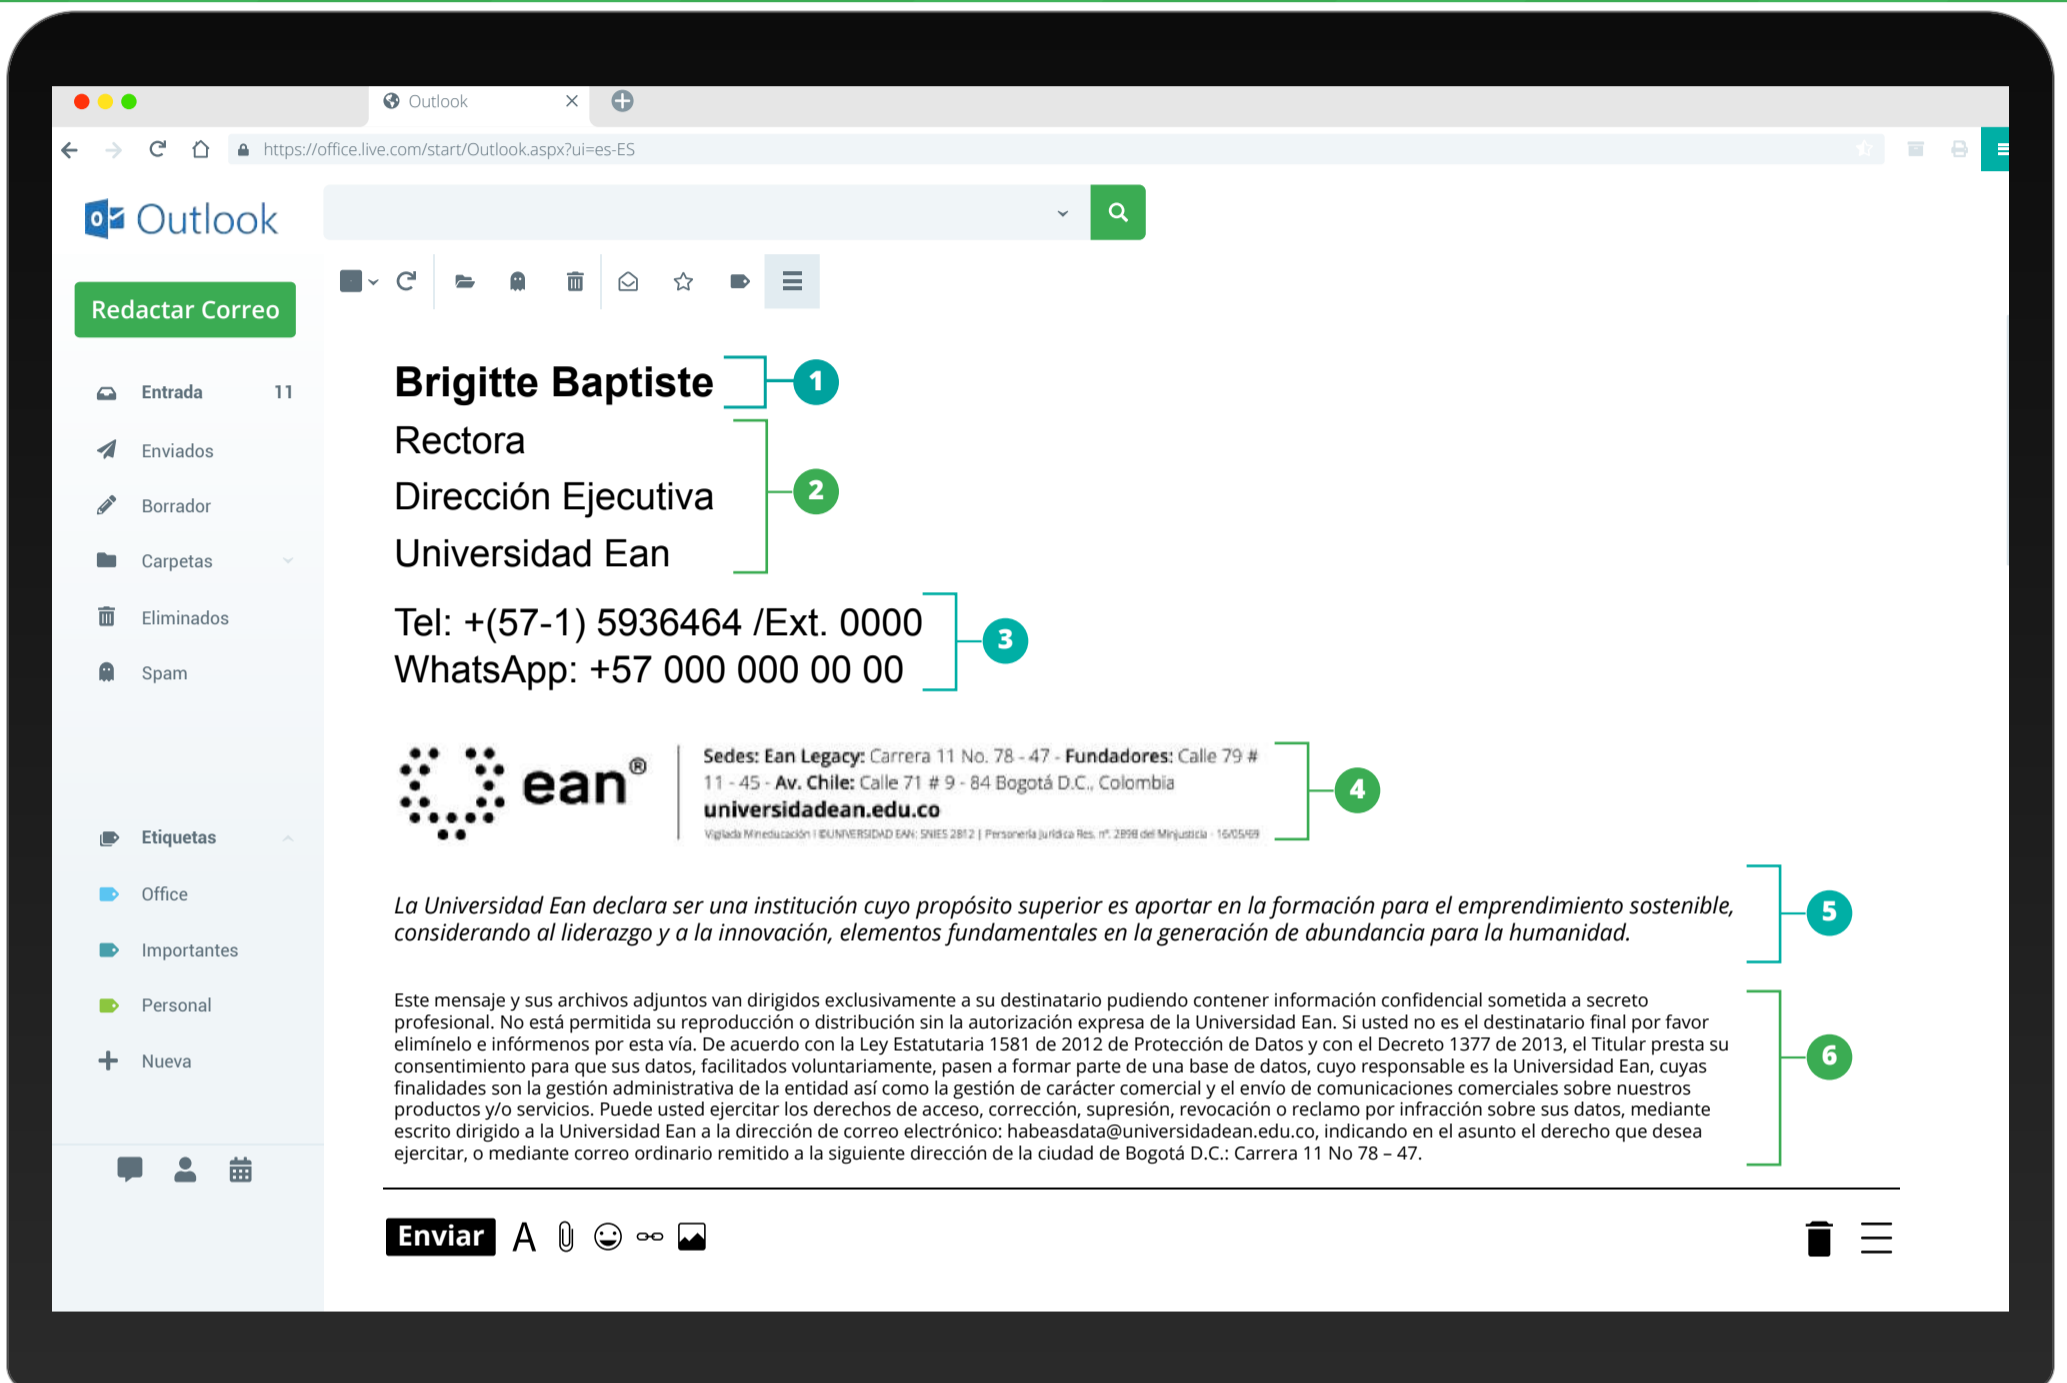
Outlook

https://office.live.com/start/Outlook.aspx?ui=es-ES

Outlook

Redactar Correo

Entrada 11
Enviados
Borrador
Carpetas
Eliminados
Spam

Etiquetas
Office
Importantes
Personal
Nueva

Brigitte Baptiste
1
Rectora
Dirección Ejecutiva
Universidad Ean
2
Tel: +(57-1) 5936464 /Ext. 0000
WhatsApp: +57 000 000 00 00
3

ean®
Sedes: Ean Legacy: Carrera 11 No. 78 - 47 - Fundadores: Calle 79 # 11 - 45 - Av. Chile: Calle 71 # 9 - 84 Bogotá D.C., Colombia
universidadean.edu.co
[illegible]
4

La Universidad Ean declara ser una institución cuyo propósito superior es aportar en la formación para el emprendimiento sostenible, considerando al liderazgo y a la innovación, elementos fundamentales en la generación de abundancia para la humanidad.
5

Este mensaje y sus archivos adjuntos van dirigidos exclusivamente a su destinatario pudiendo contener información confidencial sometida a secreto profesional. No está permitida su reproducción o distribución sin la autorización expresa de la Universidad Ean. Si usted no es el destinatario final por favor elimínelo e infórmenos por esta vía. De acuerdo con la Ley Estatutaria 1581 de 2012 de Protección de Datos y con el Decreto 1377 de 2013, el Titular presta su consentimiento para que sus datos, facilitados voluntariamente, pasen a formar parte de una base de datos, cuyo responsable es la Universidad Ean, cuyas finalidades son la gestión administrativa de la entidad así como la gestión de carácter comercial y el envío de comunicaciones comerciales sobre nuestros productos y/o servicios. Puede usted ejercitar los derechos de acceso, corrección, supresión, revocación o reclamo por infracción sobre sus datos, mediante escrito dirigido a la Universidad Ean a la dirección de correo electrónico: habeasdata@universidadean.edu.co, indicando en el asunto el derecho que desea ejercitar, o mediante correo ordinario remitido a la siguiente dirección de la ciudad de Bogotá D.C.: Carrera 11 No 78 – 47.
6

Enviar A